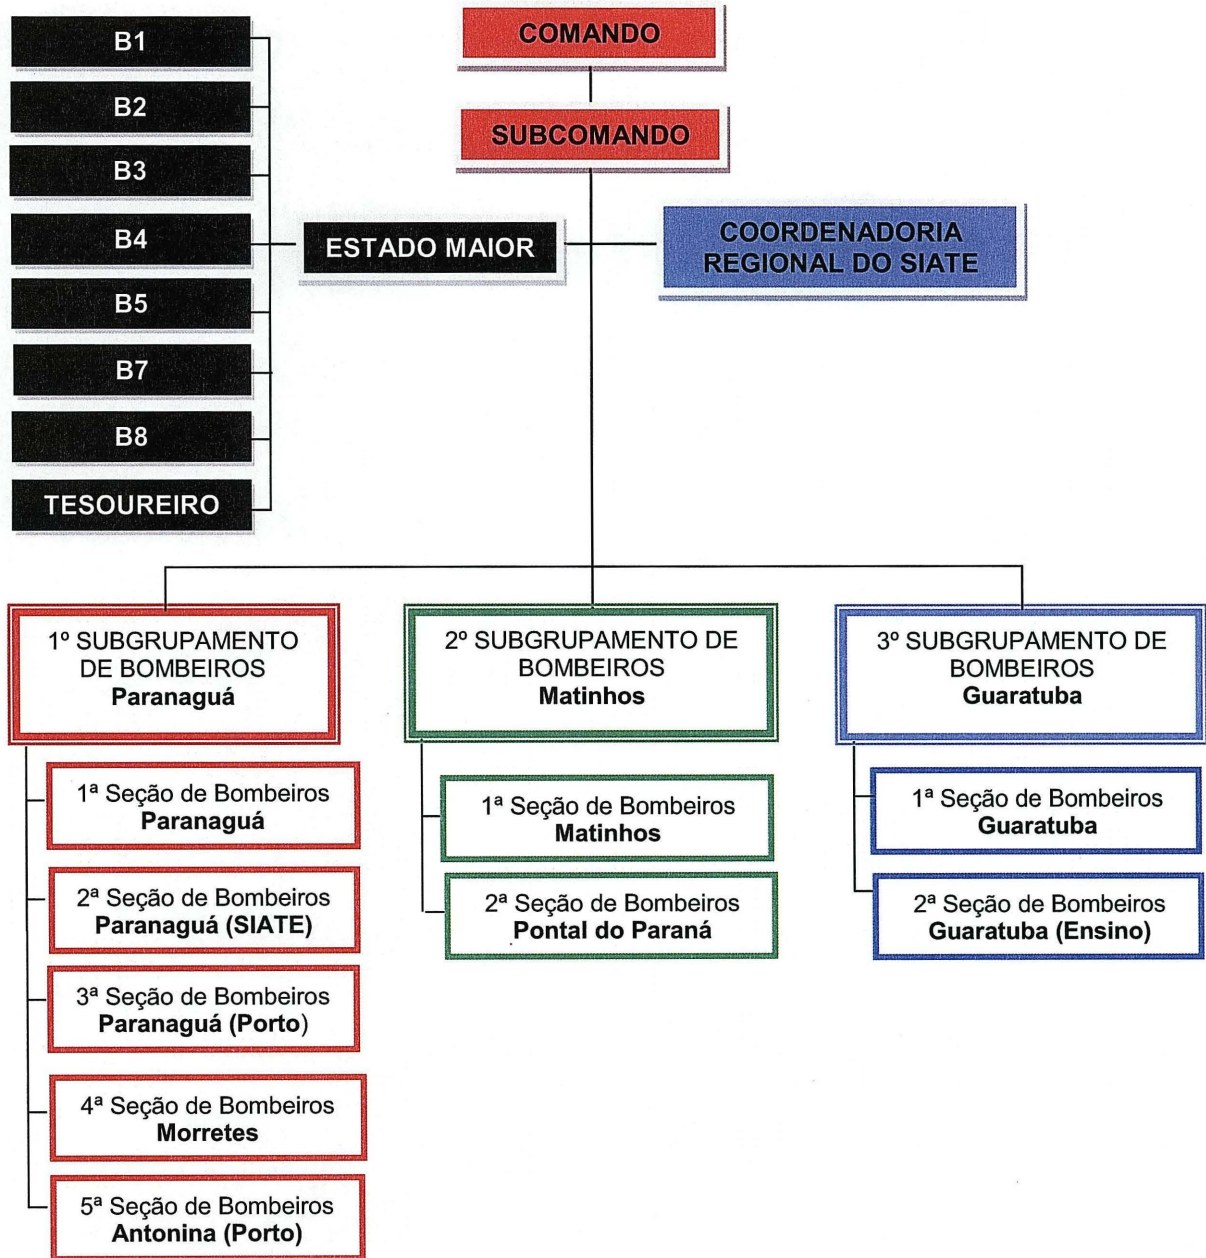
COMANDO

SUBCOMANDO

B1

B2

B3

B4

B5

B7

B8

TESOUREIRO

ESTADO MAIOR

COORDENADORIA REGIONAL DO SIATE

1º SUBGRUPAMENTO DE BOMBEIROS
Paranaguá

1ª Seção de Bombeiros
Paranaguá

2ª Seção de Bombeiros
Paranaguá (SIATE)

3ª Seção de Bombeiros
Paranaguá (Porto)

4ª Seção de Bombeiros
Morretes

5ª Seção de Bombeiros
Antonina (Porto)

2º SUBGRUPAMENTO DE BOMBEIROS
Matinhos

1ª Seção de Bombeiros
Matinhos

2ª Seção de Bombeiros
Pontal do Paraná

3º SUBGRUPAMENTO DE BOMBEIROS
Guaratuba

1ª Seção de Bombeiros
Guaratuba

2ª Seção de Bombeiros
Guaratuba (Ensino)